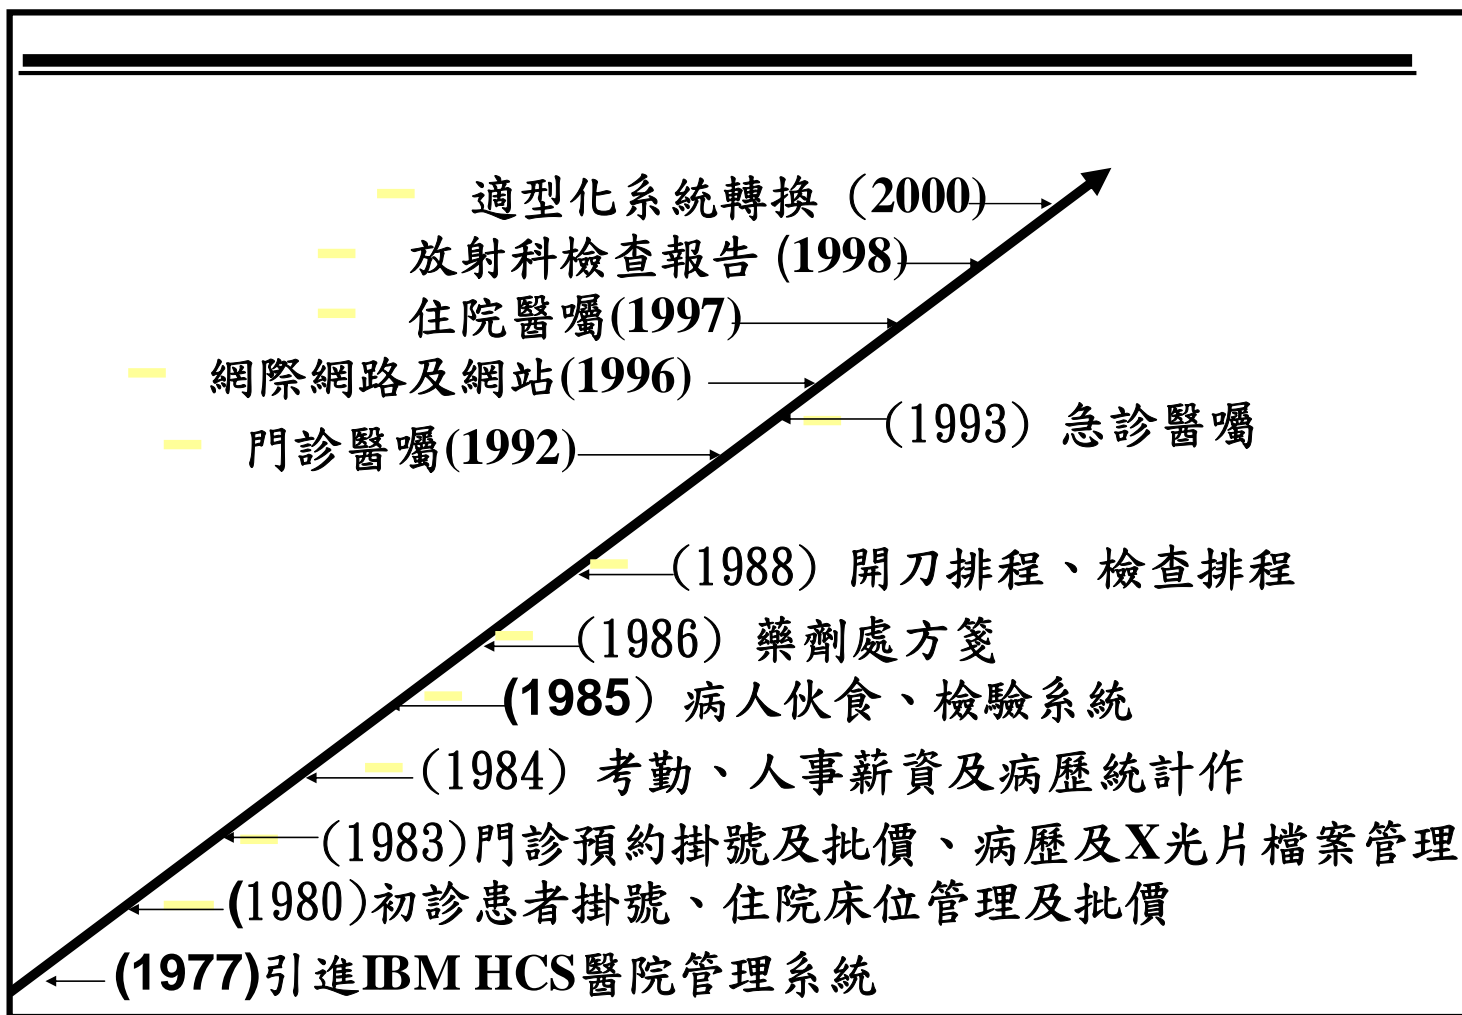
適型化系統轉換（2000)
放射科檢查報告 (1998)
住院醫囑(1997)
網際網路及網站(1996)
(1993) 急診醫囑
門診醫囑(1992)
(1988) 開刀排程、檢查排程
(1986) 藥劑處方箋
(1985) 病人伙食、檢驗系統
(1984) 考勤、人事薪資及病歷統計作
(1983)門診預約掛號及批價、病歷及X光片檔案管理
(1980)初診患者掛號、住院床位管理及批價
(1977)引進IBM HCS醫院管理系統